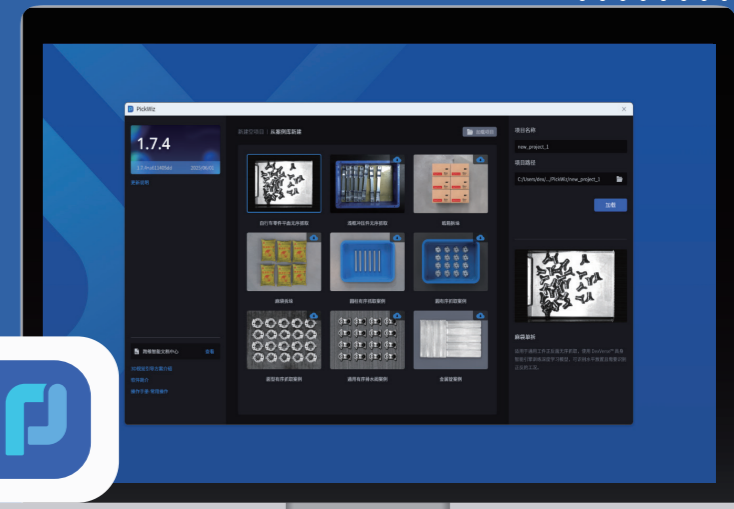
PickWiz

1.7.4

更新说明

新建空项目 | 从案例库新建

加载项目

项目名称

new_project_1

项目路径

C:/Users/dev/.../PickWiz/new_project_1

加载

散乱堆叠平面无序抓取

流程对应件无序抓取

纸箱拆垛

麻袋拆垛

圆柱有序摆放案例

圆柱有序摆放案例

圆型有序拆放案例

圆型有序摆放点案例

金属壁案例

麻袋案例

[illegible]

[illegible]

查看

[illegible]

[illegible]

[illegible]